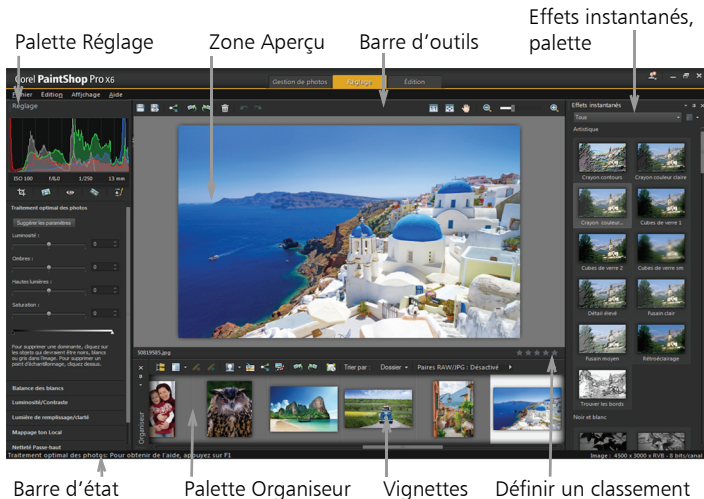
Palette Réglage

Zone Aperçu

Barre d'outils

Effets instantanés, palette

Corel PaintShop Pro X6

Gestion de photos

Réglage

Édition

Fichier Édition Affichage Aide

Réglage

ISO 100 f/8,0 1/250 13 mm

Traitement optimal des photos

Suggérer les paramètres

Luminosité :

Ombres :

Hautes lumières :

Saturation :

Pour supprimer une dominante, cliquez sur les objets qui devraient être noirs, blancs ou gris dans l'image. Pour supprimer un point d'échantillonnage, cliquez dessus.

Balance des blancs

Luminosité/Contraste

Lumière de remplissage/clarté

Mappage ton Local

Netteté Passe-haut

Effets instantanés

Tous

Artistique

Crayon contours

Crayon couleur claire

Crayon couleur...

Cubes de verre 1

Cubes de verre 2

Cubes de verre pr

Détail élevé

Fusain clair

Fusain moyen

Rétroéclairage

Trouver les bords

Noir et blanc

50819585.jpg

Organiseur

Trier par : Dossier Paires RAW/JPG : Désactivé

Traitement optimal des photos: Pour obtenir de l'aide, appuyez sur F1

Image : 4500 x 3000 x RVB - 8 bits/canal

Barre d'état

Palette Organiseur

Vignettes

Définir un classement